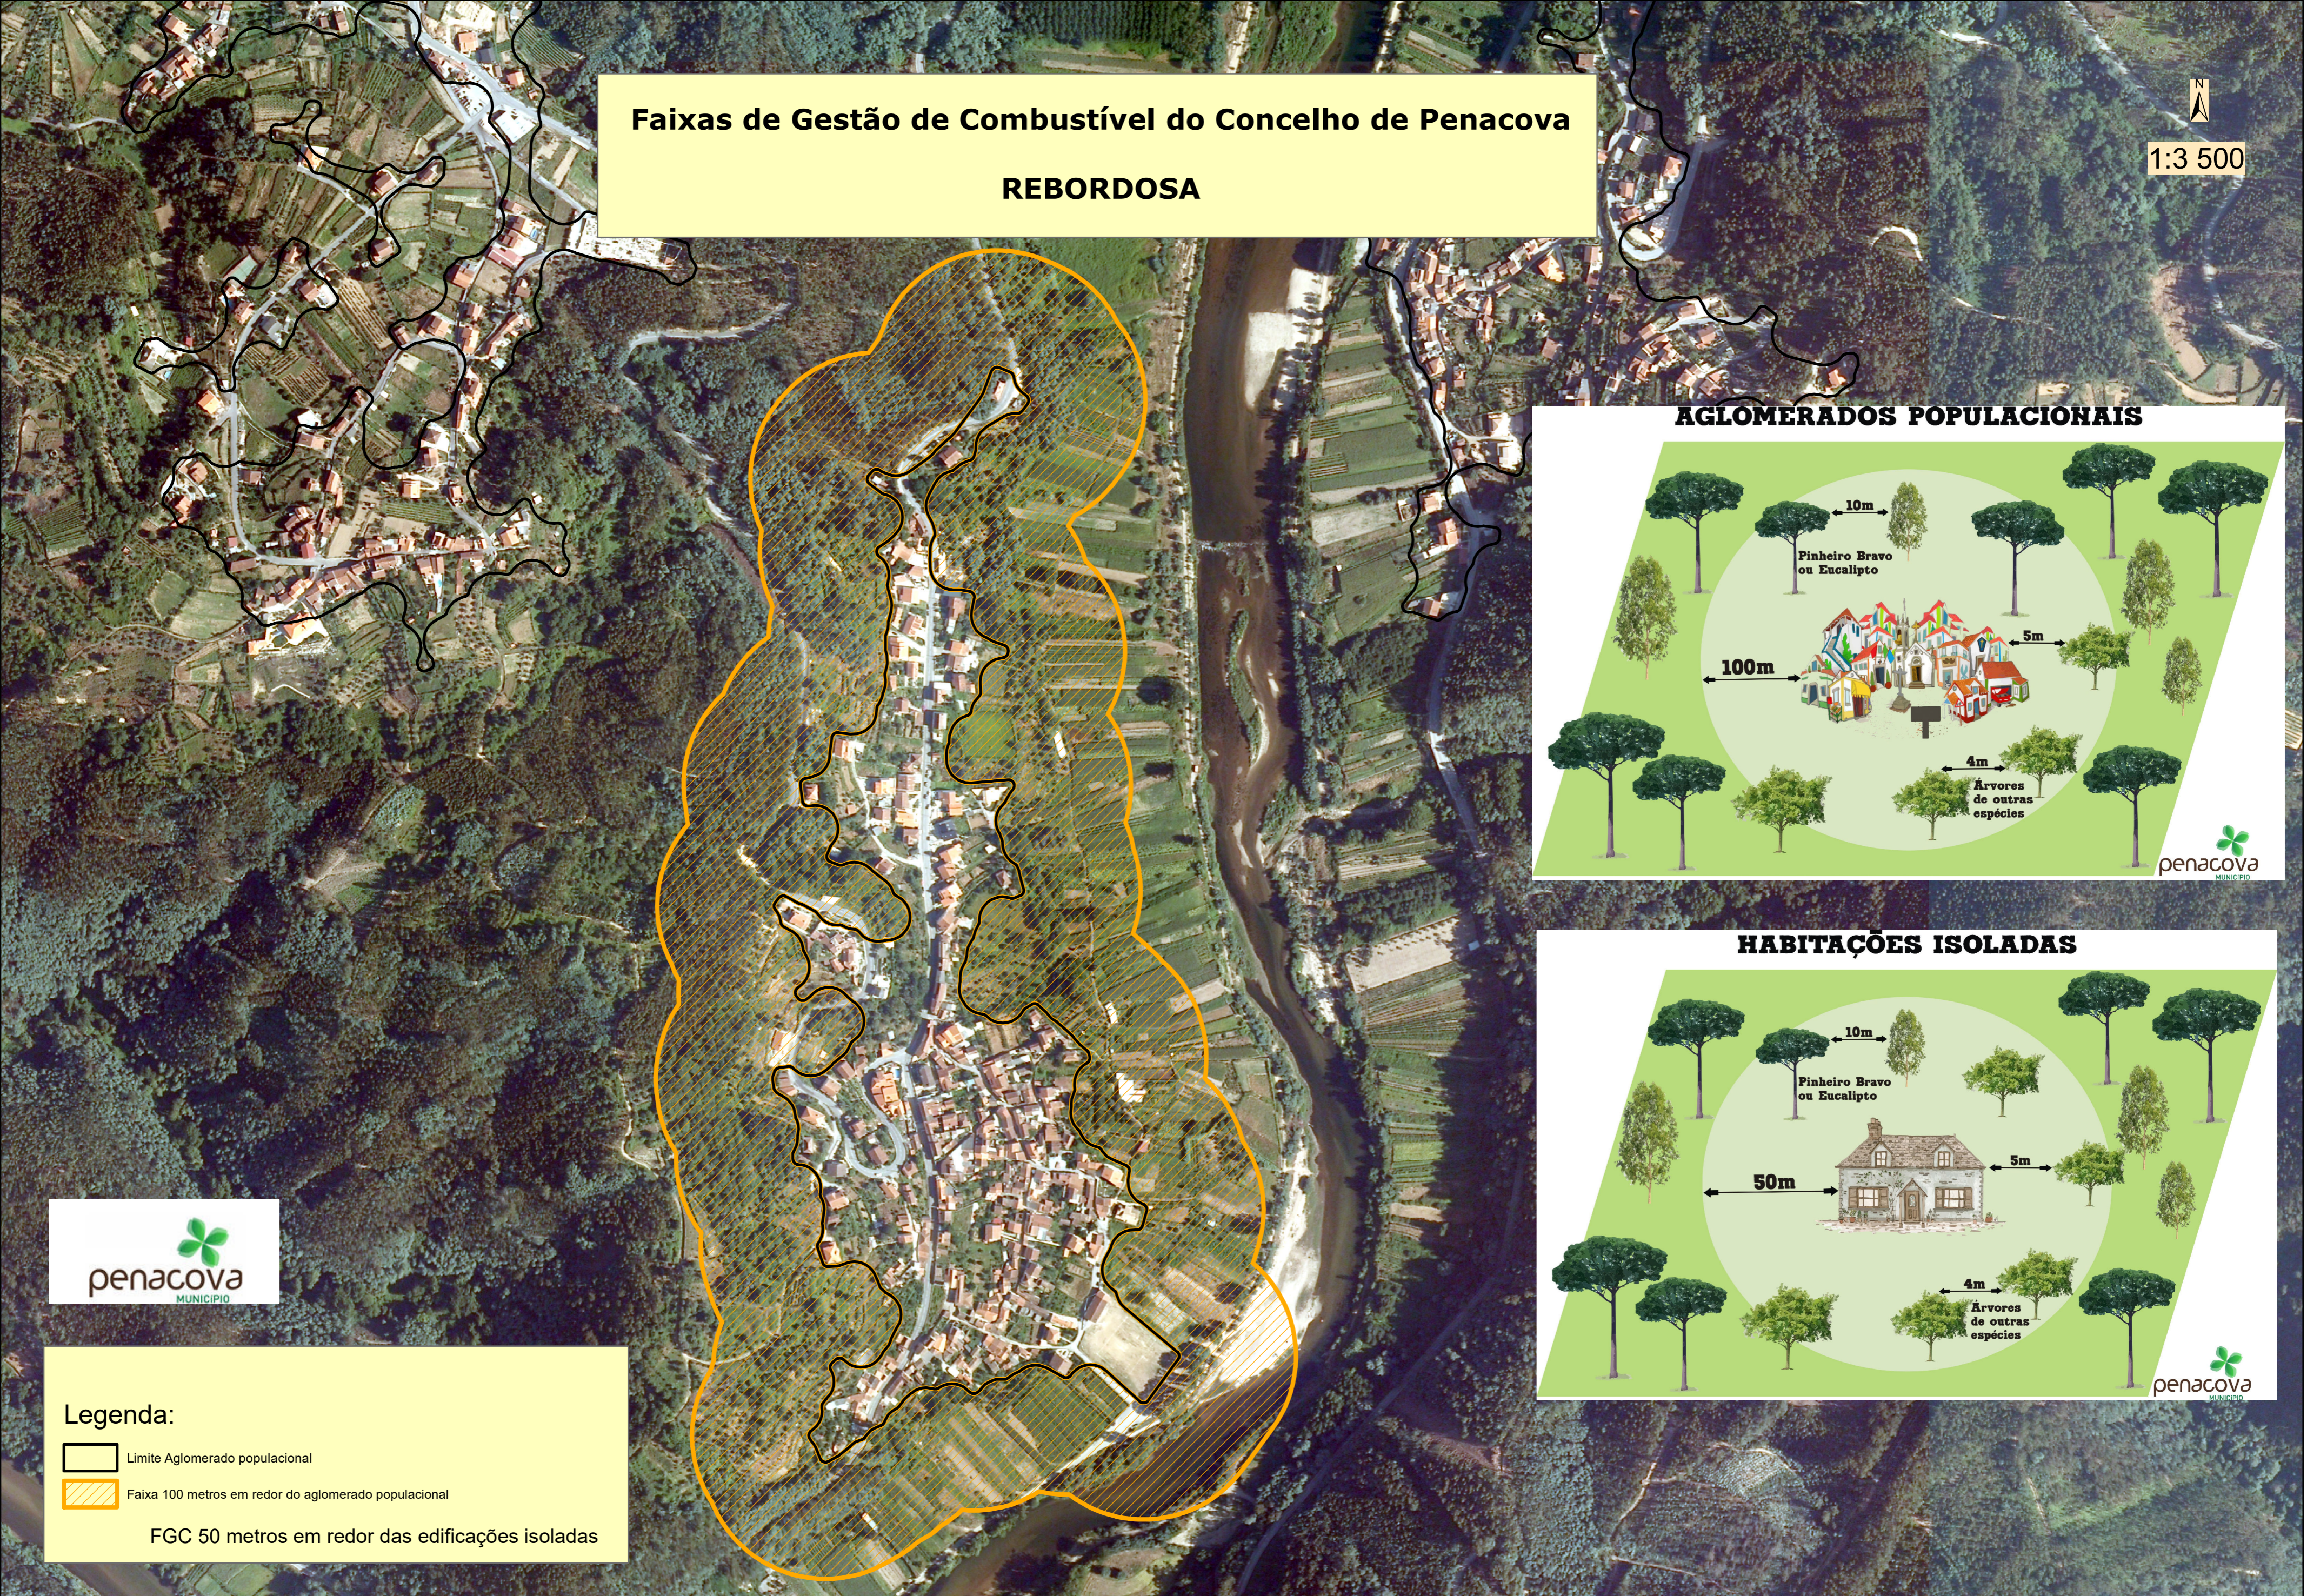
Faixas de Gestão de Combustível do Concelho de Penacova

REBORDOSA

N

1:3 500

AGLOMERADOS POPULACIONAIS

10m

Pinheiro Bravo ou Eucalipto

5m

100m

4m

Árvores de outras espécies

penacova

HABITAÇÕES ISOLADAS

10m

Pinheiro Bravo ou Eucalipto

5m

50m

4m

Árvores de outras espécies

penacova

penacova
MUNICÍPIO

Legenda:

Limite Aglomerado populacional

Faixa 100 metros em redor do aglomerado populacional

FGC 50 metros em redor das edificações isoladas